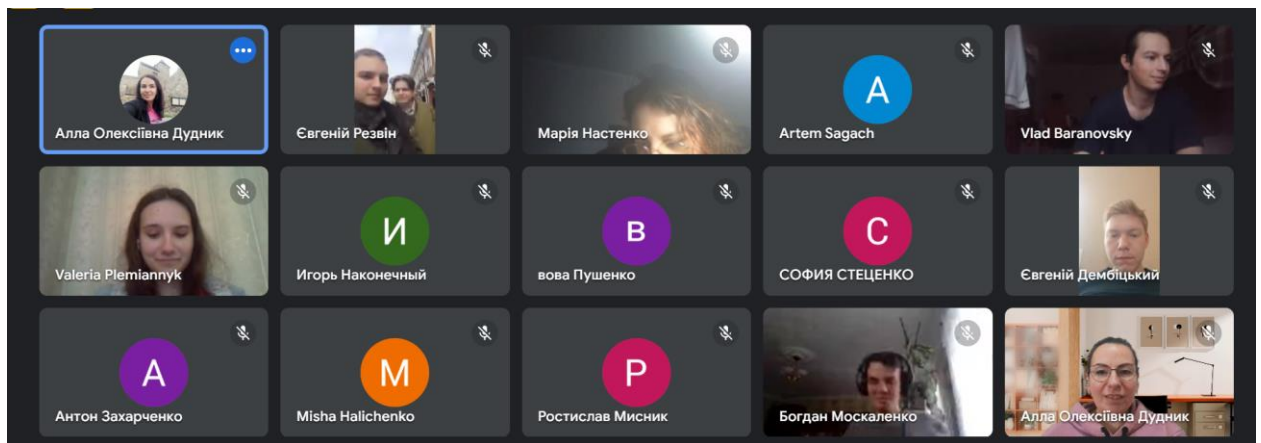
Алла Олексіївна Дудник
Євгеній Резвін
Марія Настенко
A
Artem Sagach
Vlad Baranovsky
Valeria Plemiannyk
И
Игорь Наконечный
В
вова Пушенко
С
СОФИЯ СТЕЦЕНКО
Євгеній Дембіцький
А
Антон Захарченко
M
Misha Halichenko
P
Ростислав Мисник
Богдан Москаленко
Алла Олексіївна Дудник